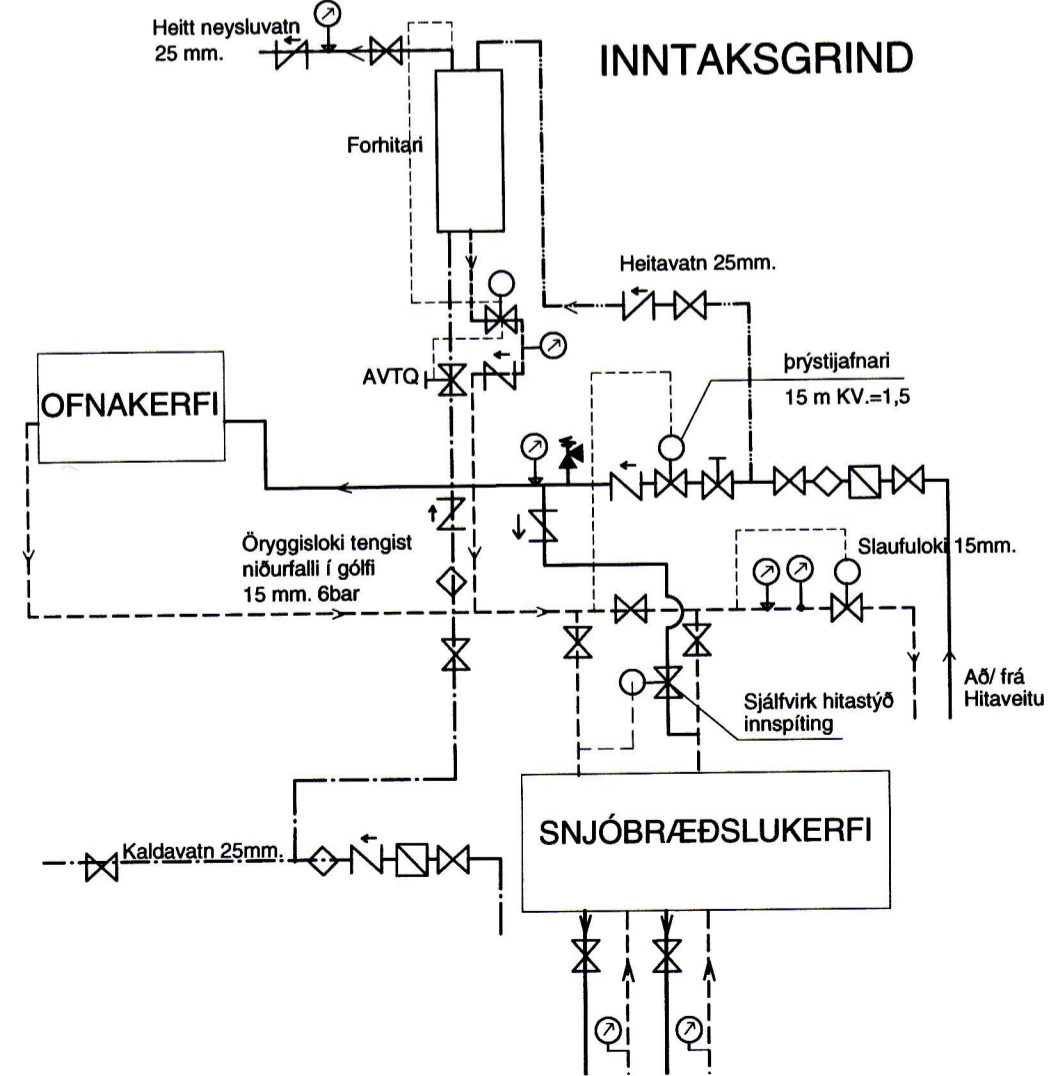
Heitt neysluvatn
25 mm.

INNTAKSGRIND

Forhitari

Heitavatn 25mm.

OFNAKERFI

AVTQ

þrýstijafnari
15 m KV.=1,5

Öryggisloki tengist
niðurfalli í gólfi
15 mm. 6bar

Slaufuloki 15mm.

Sjálfvirk hitastýð
innspíting

Að/ frá
Hitaveitu

SNJÓBRÆÐSLUKERFI

Kaldavatn 25mm.